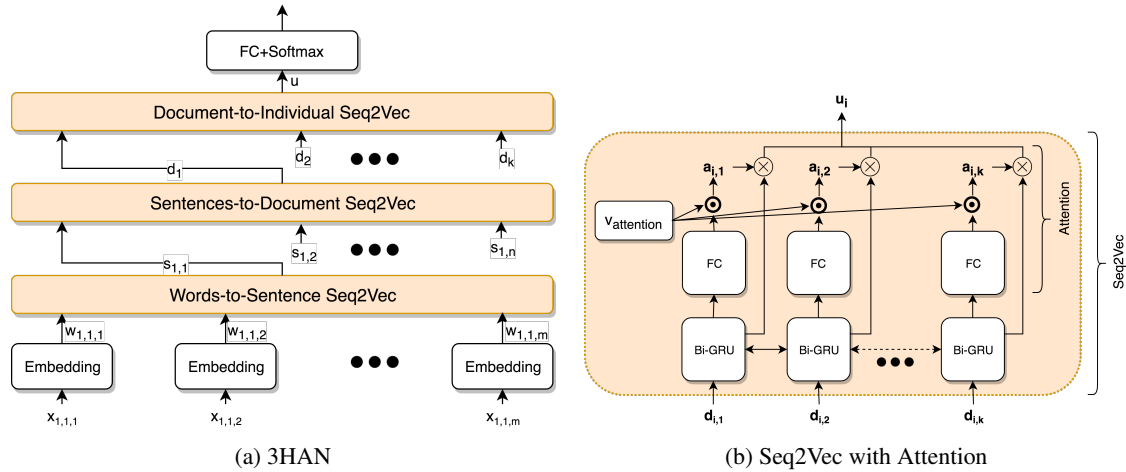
FC+Softmax

$u$

Document-to-Individual Seq2Vec

$d_1$ $d_2$ ●●● $d_k$

Sentences-to-Document Seq2Vec

$s_{1,1}$ $s_{1,2}$ ●●● $s_{1,n}$

Words-to-Sentence Seq2Vec

$w_{1,1,1}$ $w_{1,1,2}$ $w_{1,1,m}$

Embedding Embedding ●●● Embedding

$x_{1,1,1}$ $x_{1,1,2}$ $x_{1,1,m}$

(a) 3HAN

$u_i$

$a_{i,1}$ $a_{i,2}$ $a_{i,k}$

$v_{attention}$

Attention

Seq2Vec

FC FC FC

Bi-GRU Bi-GRU ●●● Bi-GRU

$d_{i,1}$ $d_{i,2}$ $d_{i,k}$

(b) Seq2Vec with Attention